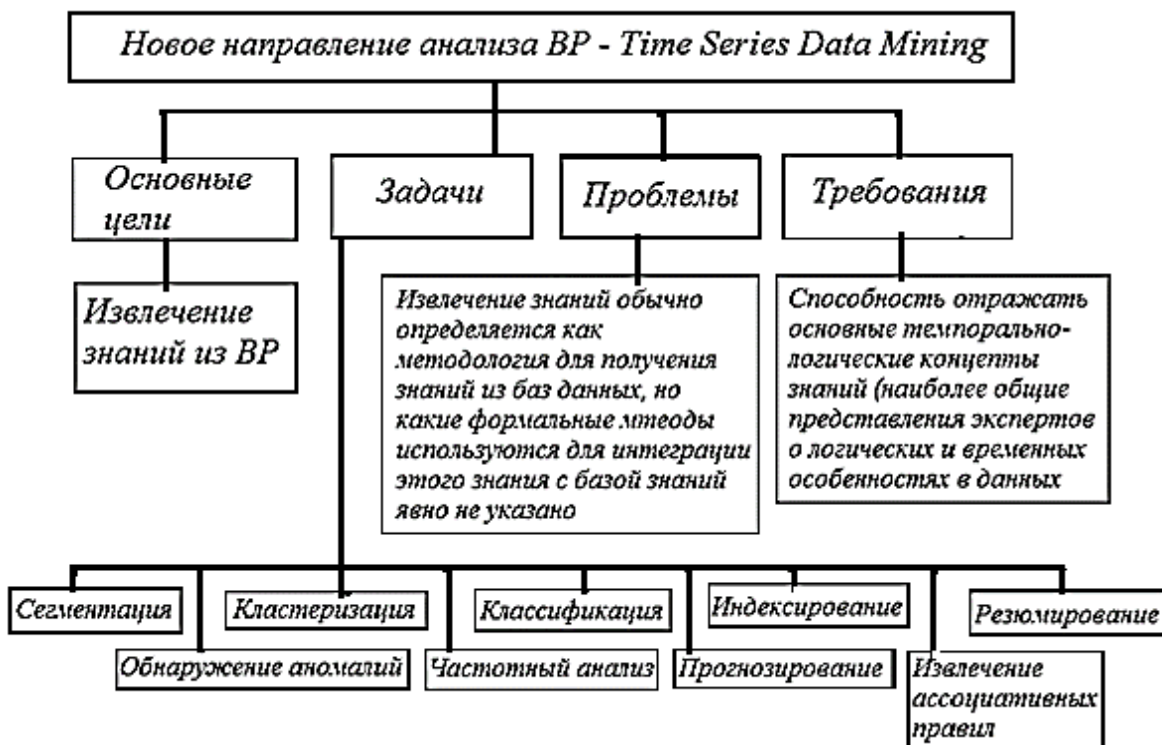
Новое направление анализа ВР - Time Series Data Mining

Основные цели

Задачи

Проблемы

Требования

Извлечение знаний из ВР

Извлечение знаний обычно определяется как методология для получения знаний из баз данных, но какие формальные мтеоды используются для интеграции этого знания с базой знаний явно не указано

Способность отражать основные темпорально-логические концепты знаний (наиболее общие представления экспертов о логических и временных особенностях в данных

Сегментация

Кластеризация

Классификация

Индексирование

Резюмирование

Обнаружение аномалий

Частотный анализ

Прогнозирование

Извлечение ассоциативных правил